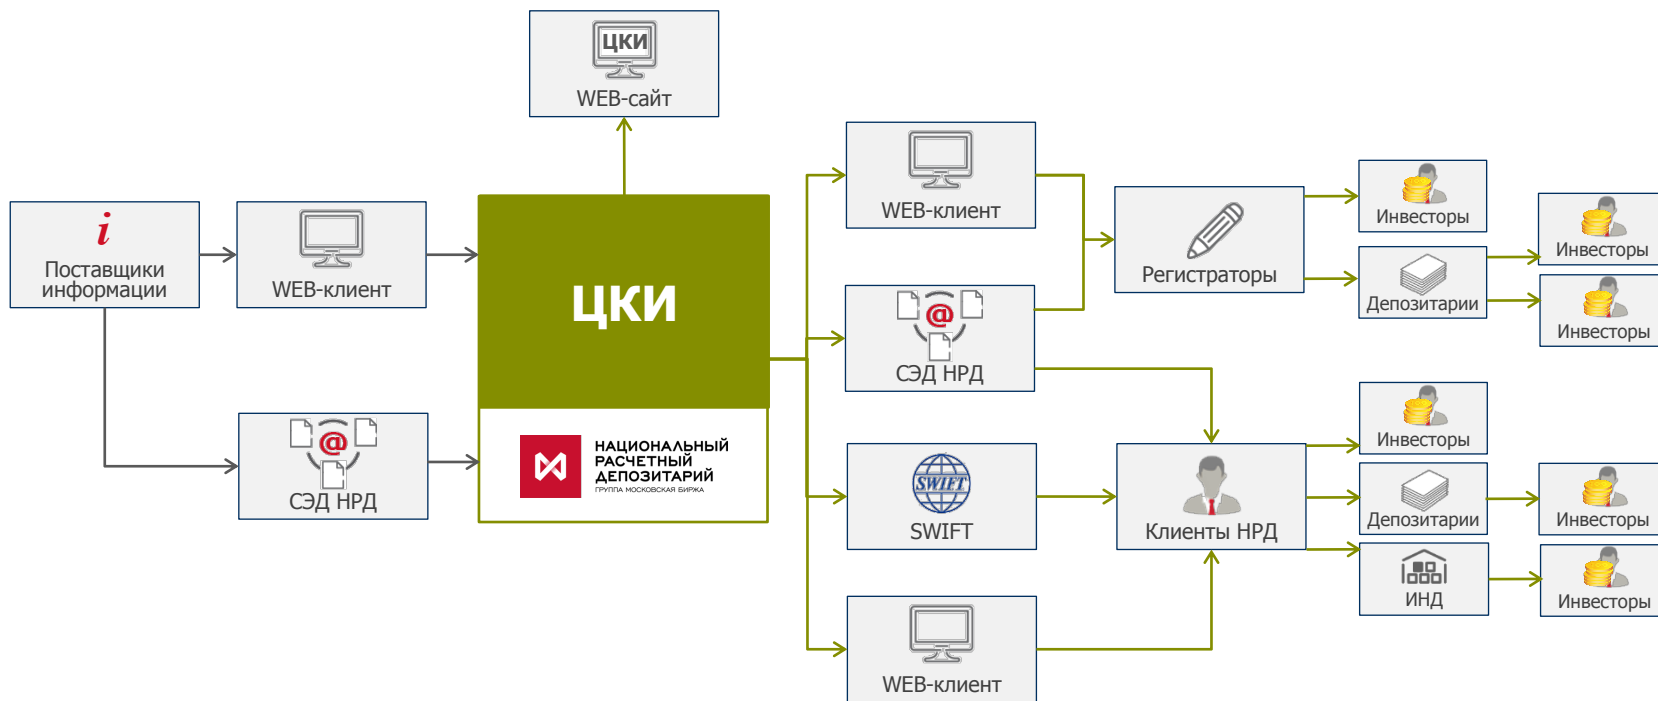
ЦКИ
WEB-сайт

i
Поставщики информации

WEB-клиент

ЦКИ

НАЦИОНАЛЬНЫЙ РАСЧЕТНЫЙ ДЕПОЗИТАРИЙ
ГРУППА МОСКОВСКАЯ БИРЖА

СЭД НРД

WEB-клиент

СЭД НРД

SWIFT
SWIFT

WEB-клиент

Регистраторы

Клиенты НРД

Инвесторы

Депозитарии

Инвесторы

Инвесторы

Инвесторы

Депозитарии

ИНД

Инвесторы

Инвесторы